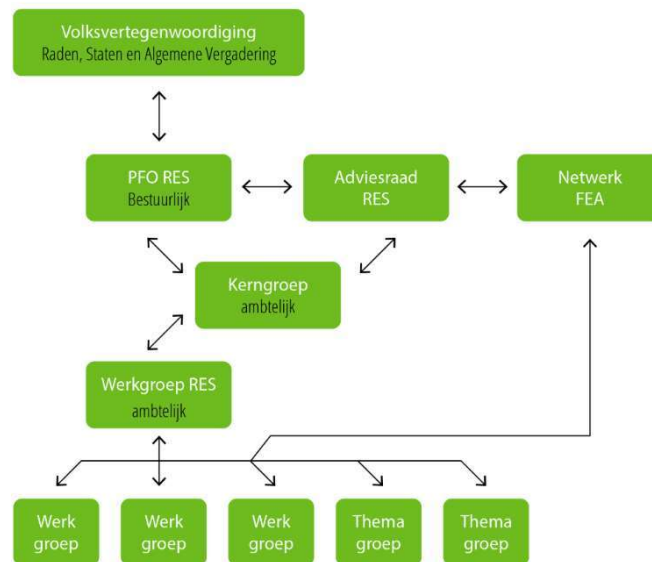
Volksvertegenwoordiging
Raden, Staten en Algemene Vergadering

PFO RES
Bestuurlijk

Adviesraad
RES

Netwerk
FEA

Kerngroep
ambtelijk

Werkgroep RES
ambtelijk

Werk
groep

Werk
groep

Werk
groep

Thema
groep

Thema
groep